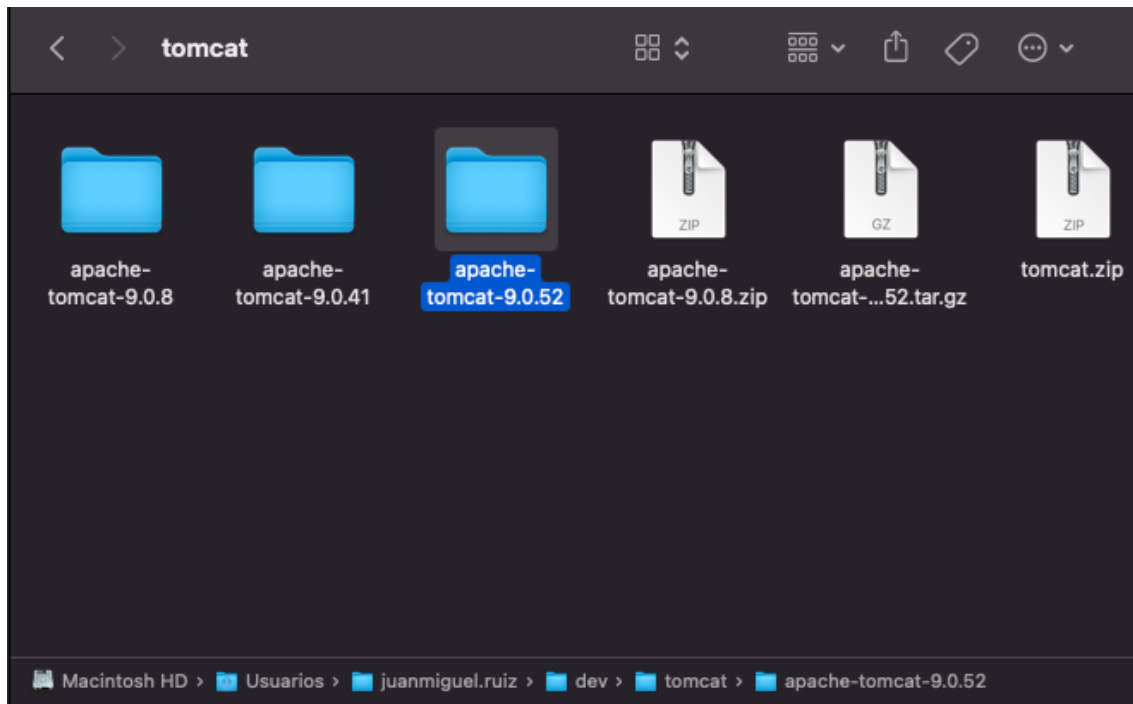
tomcat

apache-tomcat-9.0.8

apache-tomcat-9.0.41

apache-tomcat-9.0.52

ZIP
apache-tomcat-9.0.8.zip

GZ
apache-tomcat-...52.tar.gz

ZIP
tomcat.zip

Macintosh HD > Usuarios > juanmiguel.ruiz > dev > tomcat > apache-tomcat-9.0.52